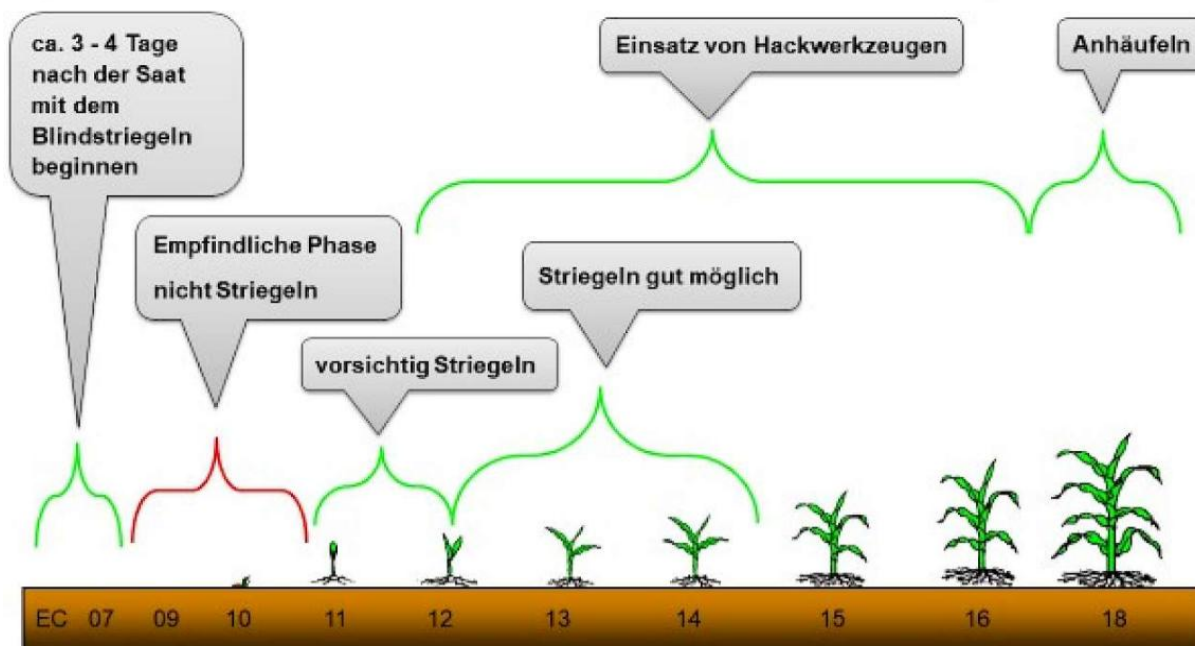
ca. 3 - 4 Tage nach der Saat mit dem Blindstriegeln beginnen

Einsatz von Hackwerkzeugen

Anhäufeln

Empfindliche Phase nicht Striegeln

Striegeln gut möglich

vorsichtig Striegeln

EC 07 09 10 11 12 13 14 15 16 18